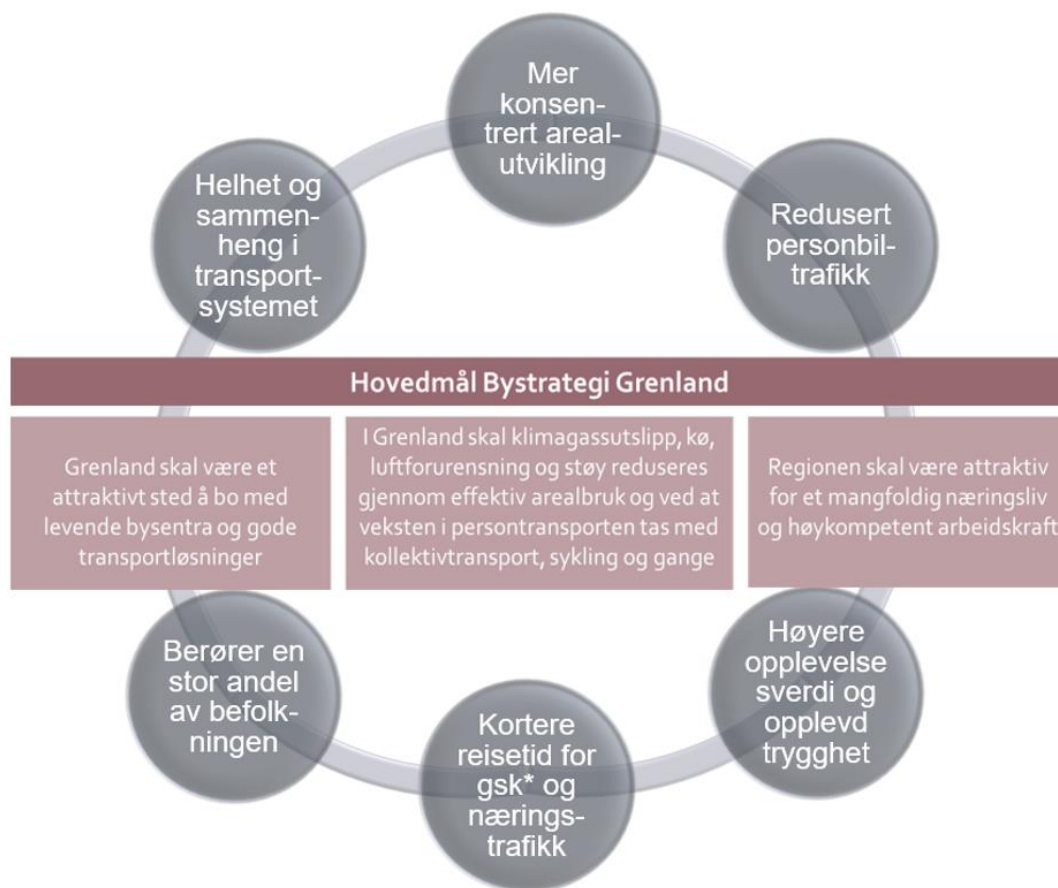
Mer konsentrert arealutvikling

Helhet og sammenheng i transportsystemet

Redusert personbiltrafikk

Hovedmål Bystrategi Grenland

Grenland skal være et attraktivt sted å bo med levende bysentra og gode transportløsninger

I Grenland skal klimagassutslipp, kø, luftforurensning og støy reduseres gjennom effektiv arealbruk og ved at veksten i persontransporten tas med kollektivtransport, sykling og gange

Regionen skal være attraktiv for et mangfoldig næringsliv og høykompetent arbeidskraft

Berører en stor andel av befolkningen

Høyere opplevelse sverdi og opplevd trygghet

Kortere reisetid for gsk* og næringstrafikk